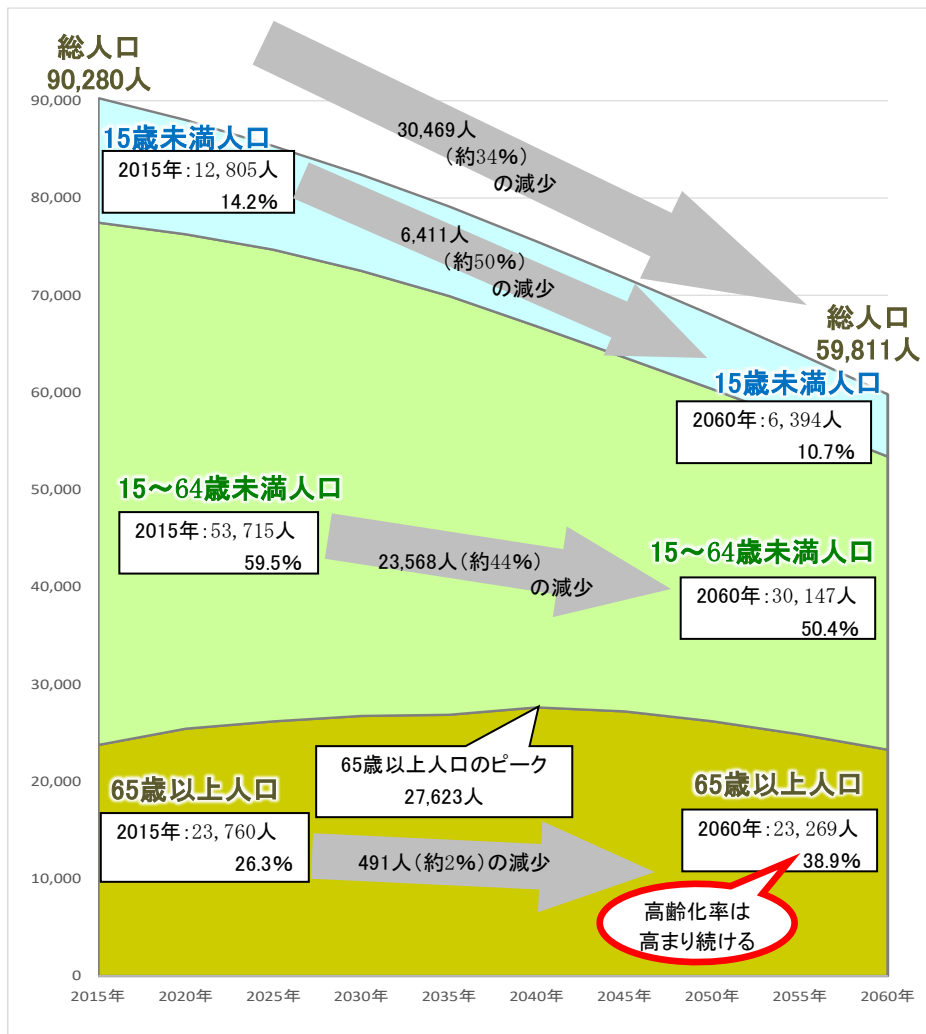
総人口
90,280人

90,000
80,000
70,000
60,000
50,000
40,000
30,000
20,000
10,000
0

15歳未満人口
2015年：12,805人
14.2%

30,469人
（約34%）
の減少

6,411人
（約50%）
の減少

総人口
59,811人

15歳未満人口
2060年：6,394人
10.7%

15～64歳未満人口
2015年：53,715人
59.5%

23,568人（約44%）
の減少

15～64歳未満人口
2060年：30,147人
50.4%

65歳以上人口のピーク
27,623人

65歳以上人口
2015年：23,760人
26.3%

491人（約2%）の減少

65歳以上人口
2060年：23,269人
38.9%

高齢化率は
高まり続ける

2015年 2020年 2025年 2030年 2035年 2040年 2045年 2050年 2055年 2060年